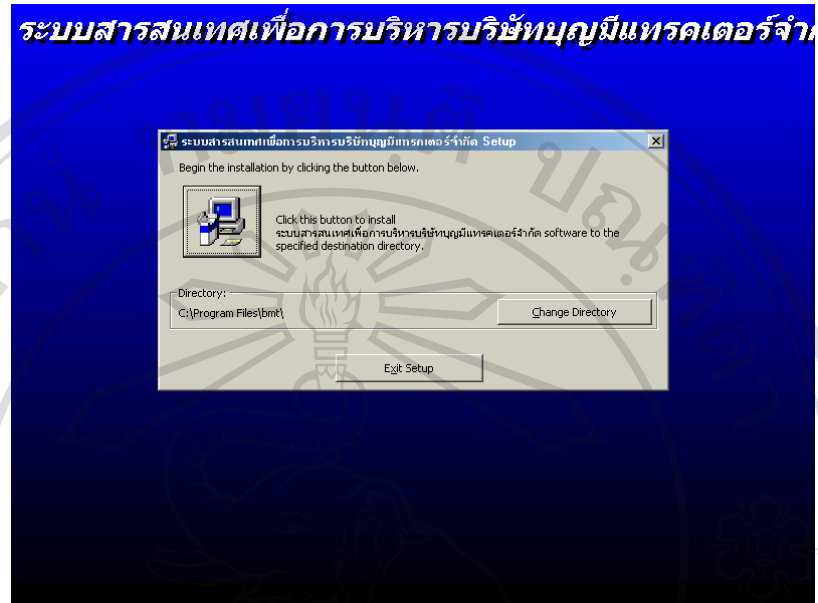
ระบบสารสนเทศเพื่อการบริหารบริษัทบุญมีแทรคเตอร์จำ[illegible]

ระบบสารสนเทศเพื่อการบริหารบริษัทบุญมีแทรคเตอร์จำกัด Setup

Begin the installation by clicking the button below.

Click this button to install ระบบสารสนเทศเพื่อการบริหารบริษัทบุญมีแทรคเตอร์จำกัด software to the specified destination directory.

Directory:
C:\Program Files\bmt\

Change Directory

Exit Setup